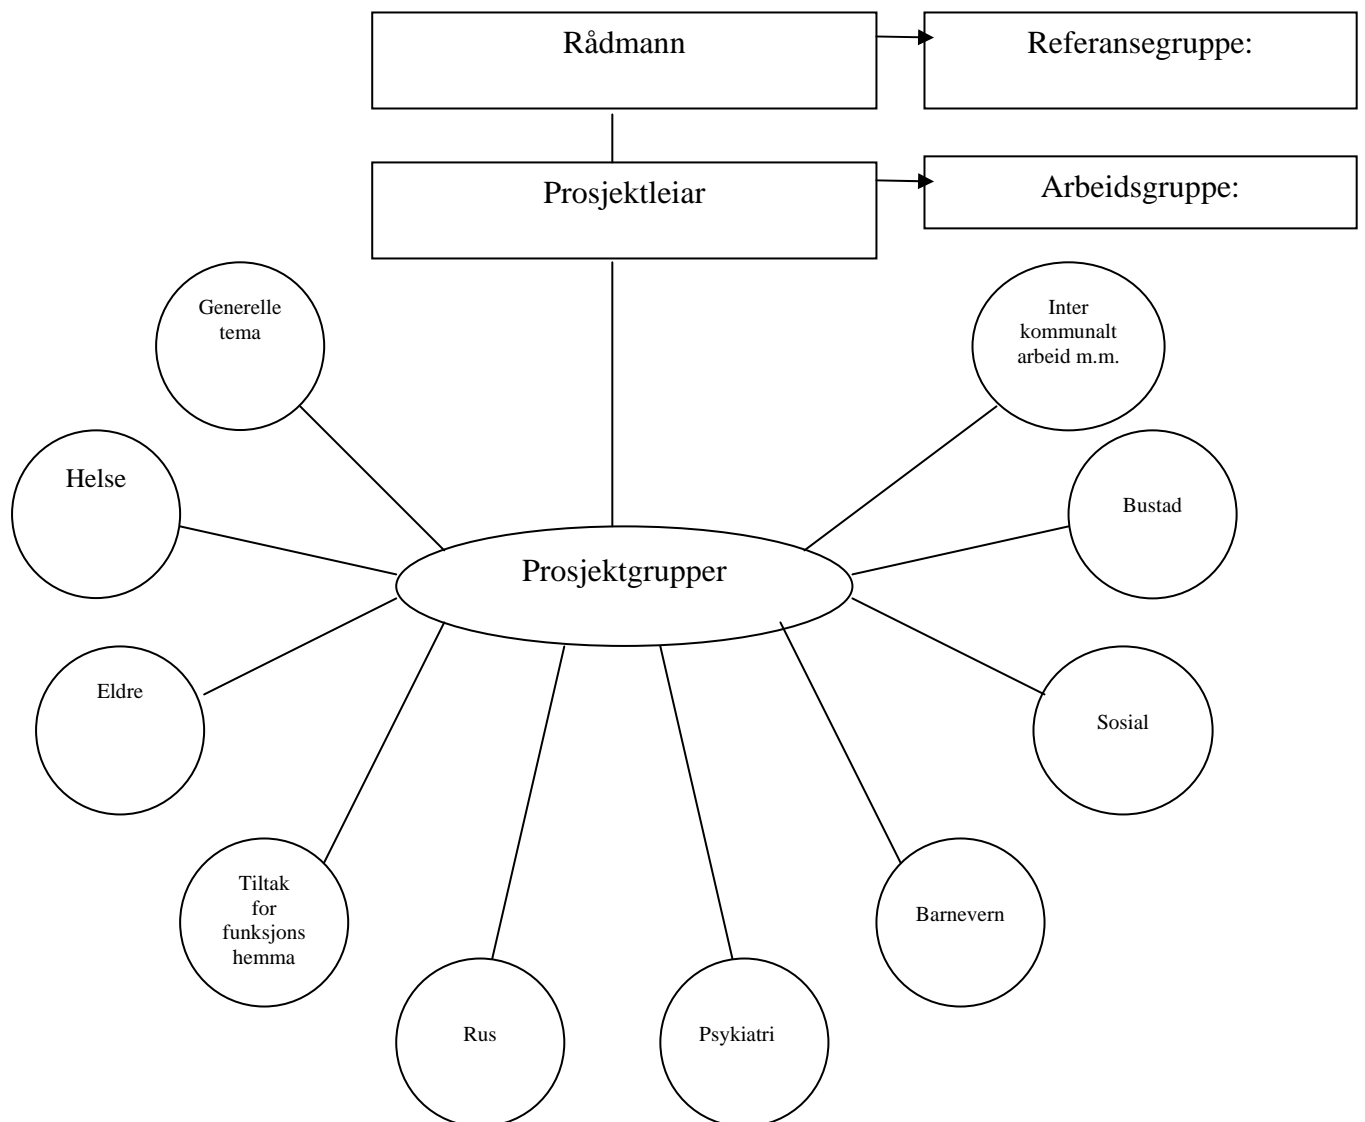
Rådmann

Referansegruppe:

Prosjektleiar

Arbeidsgruppe:

Generelle tema

Inter kommunalt arbeid m.m.

Helse

Bustad

Prosjektgrupper

Eldre

Sosial

Tiltak for funksjons hemma

Barnevern

Rus

Psykiatri